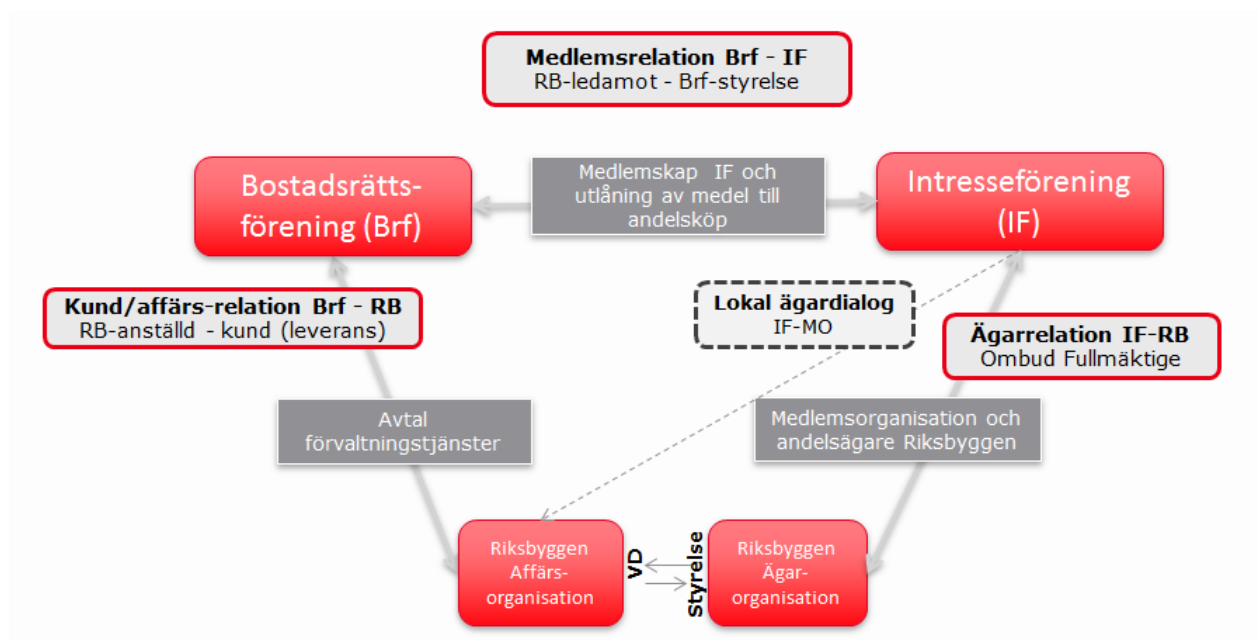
**Medlemsrelation Brf - IF**
RB-ledamot - Brf-styrelse

Bostadsrätts-förening (Brf)

Medlemskap IF och utlåning av medel till andelsköp

Intresseförening (IF)

**Kund/affärs-relation Brf - RB**
RB-anställd - kund (leverans)

**Lokal ägardialog**
IF-MO

**Ägarrelation IF-RB**
Ombud Fullmäktige

Avtal förvaltningstjänster

Medlemsorganisation och andelsägare Riksbyggen

Riksbyggen Affärs-organisation

VD

Styrelse

Riksbyggen Ägar-organisation